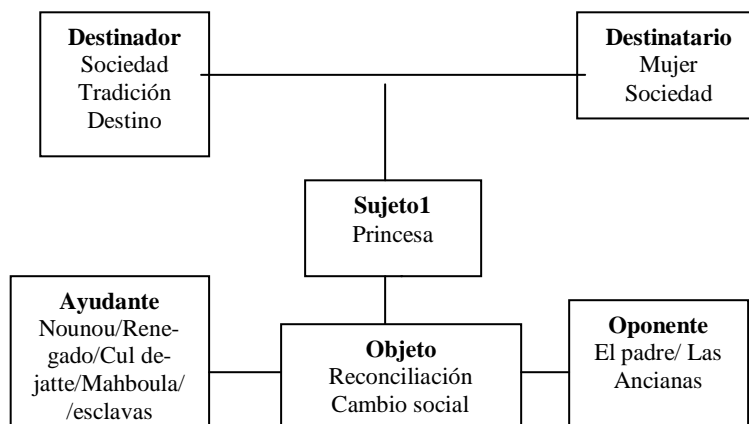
**Destinador**
Sociedad
Tradición
Destino

**Destinatario**
Mujer
Sociedad

**Sujeto1**
Princesa

**Ayudante**
Nounou/Renegado/Cul dejatte/Mahboula/
/esclavas

**Objeto**
Reconciliación
Cambio social

**Oponente**
El padre/ Las Ancianas